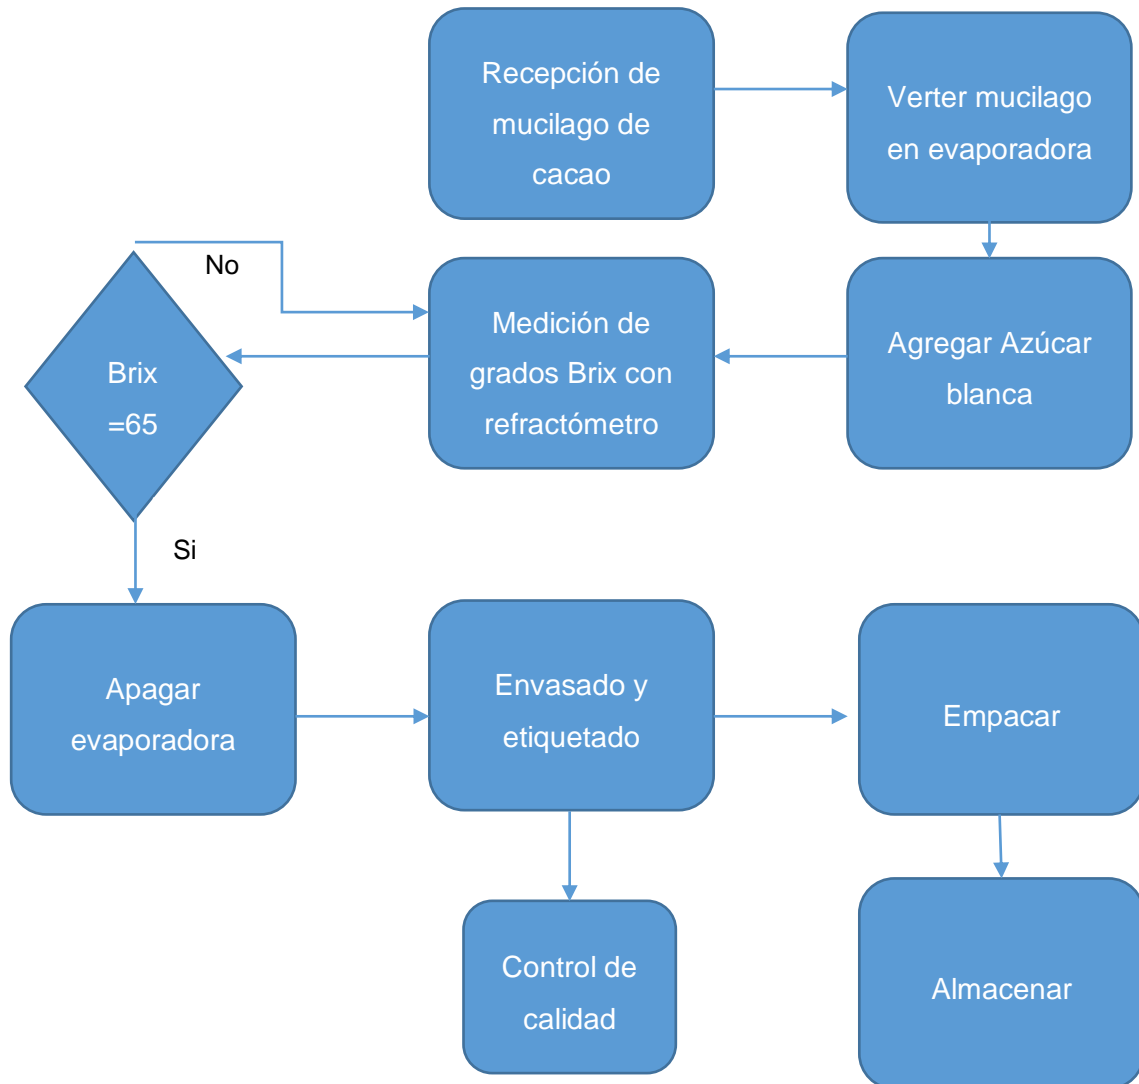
Recepción de mucilago de cacao

Verter mucilago en evaporadora

No

Medición de grados Brix con refractómetro

Agregar Azúcar blanca

Brix =65

Si

Apagar evaporadora

Envasado y etiquetado

Empacar

Control de calidad

Almacenar